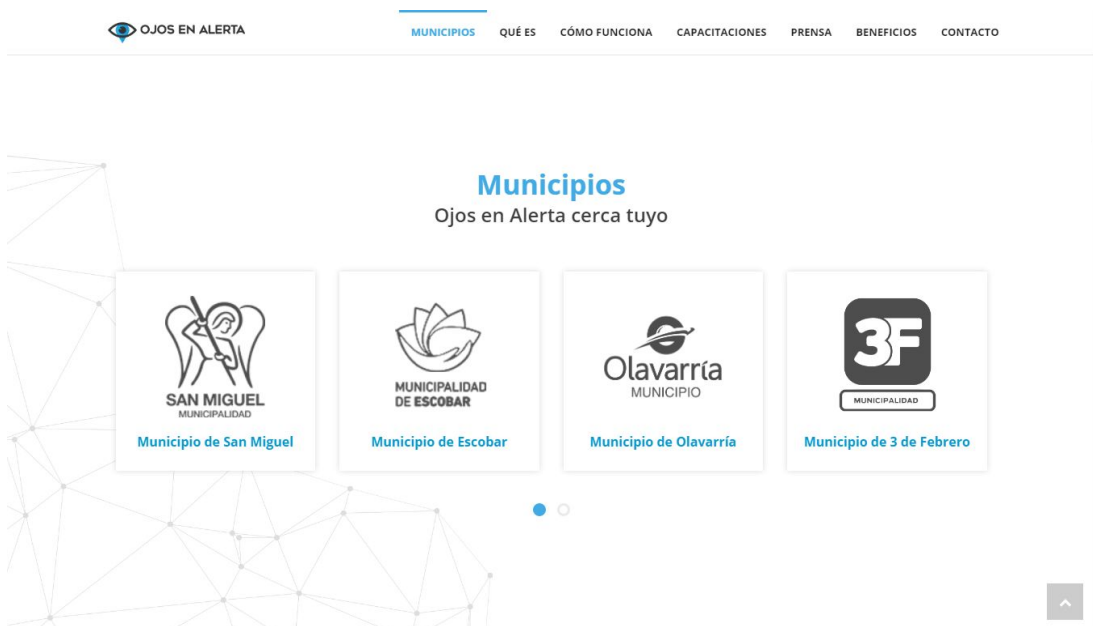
OJOS EN ALERTA

MUNICIPIOS QUÉ ES CÓMO FUNCIONA CAPACITACIONES PRENSA BENEFICIOS CONTACTO

Municipios
Ojos en Alerta cerca tuyo

SAN MIGUEL
MUNICIPALIDAD
Municipio de San Miguel

MUNICIPALIDAD
DE ESCOBAR
Municipio de Escobar

Olavarría
MUNICIPIO
Municipio de Olavarría

3F
MUNICIPALIDAD
Municipio de 3 de Febrero